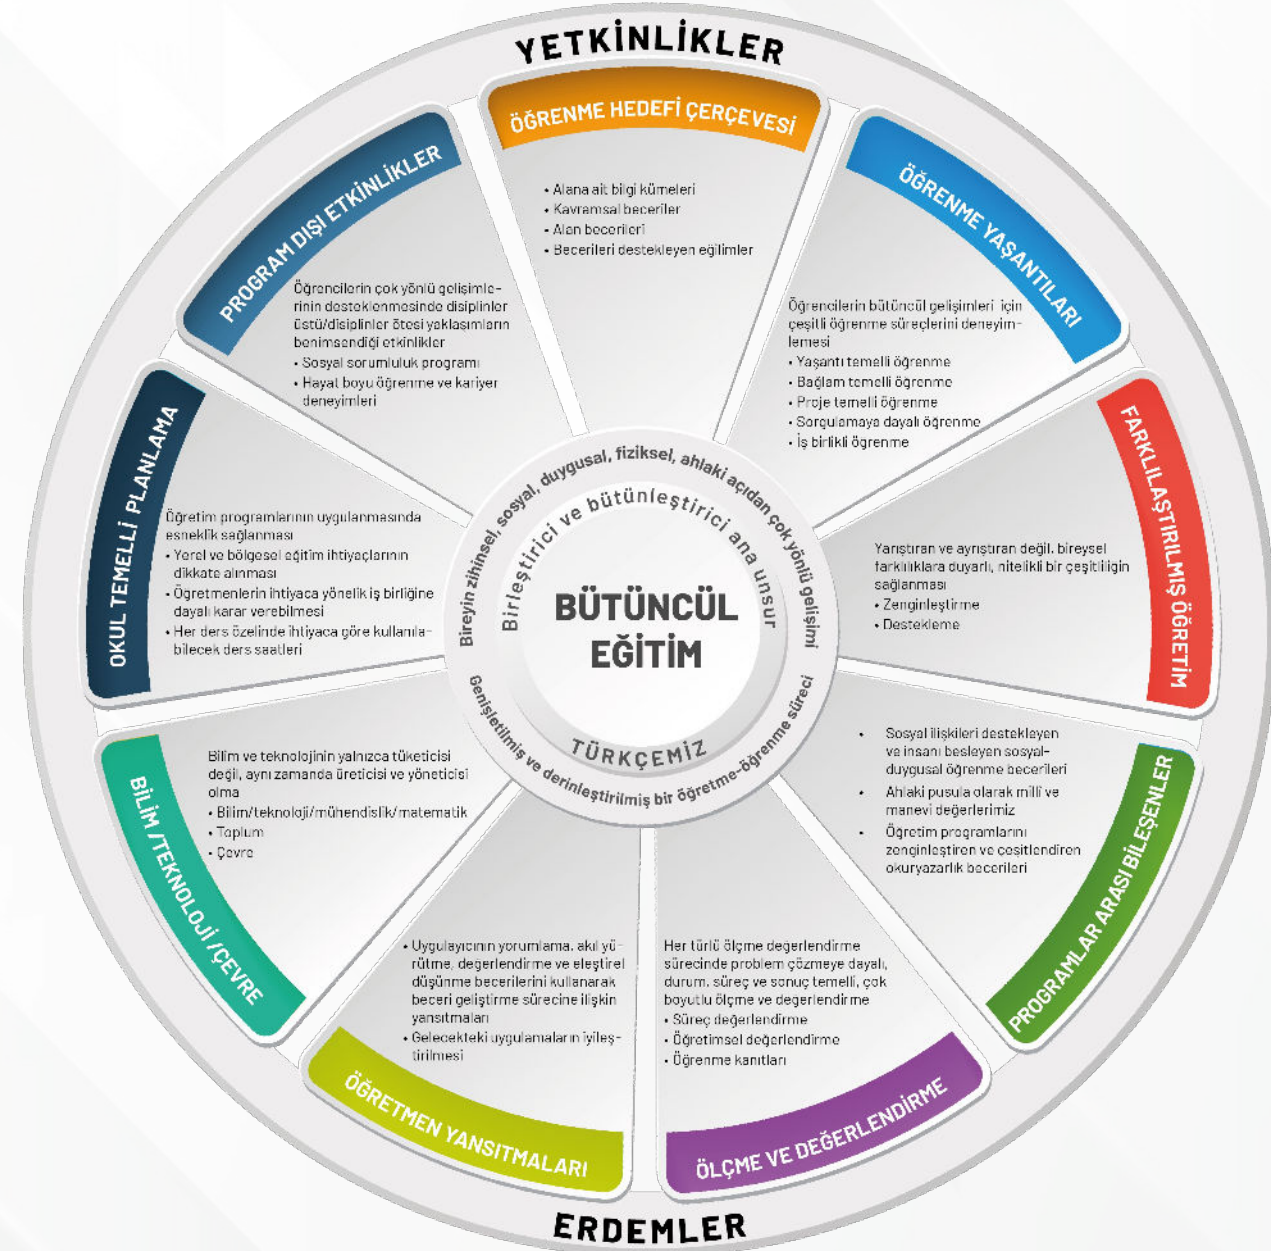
YETKİNLİKLER

ÖĞRENME HEDEFİ ÇERÇEVESİ

• Alana ait bilgi kümeleri
• Kavramsal beceriler
• Alan becerileri
• Becerileri destekleyen eğilimler

ÖĞRENME YAŞANTILARI

Öğrencilerin bütüncül gelişimleri için çeşitli öğrenme süreçlerini deneyimlemesi
• Yaşantı temelli öğrenme
• Bağlam temelli öğrenme
• Proje temelli öğrenme
• Sorgulamaya dayalı öğrenme
• İş birlikli öğrenme

FARKLILAŞTIRILMIŞ ÖĞRETİM

Yarıştıran ve ayrıştıran değil, bireysel farklılıklara duyarlı, nitelikli bir çeşitliliğin sağlanması
• Zenginleştirme
• Destekleme

PROGRAMLAR ARASI BİLEŞENLER

• Sosyal ilişkileri destekleyen ve insanı besleyen sosyal-duygusal öğrenme becerileri
• Ahlaki pusula olarak millî ve manevi değerlerimiz
• Öğretim programlarını zenginleştiren ve çeşitlendiren okuryazarlık becerileri

ÖLÇME VE DEĞERLENDİRME

Her türlü ölçme değerlendirme sürecinde problem çözmeye dayalı, durum, süreç ve sonuç temelli, çok boyutlu ölçme ve değerlendirme
• Süreç değerlendirme
• Öğretimsel değerlendirme
• Öğrenme kanıtları

ÖĞRETMEN YANSITMALARI

• Uygulayıcının yorumlama, akıl yürütme, değerlendirme ve eleştirel düşünme becerilerini kullanarak beceri geliştirme sürecine ilişkin yansıtmaları
• Gelecekteki uygulamaların iyileştirilmesi

BİLİM /TEKNOLOJİ /ÇEVRE

Bilim ve teknolojinin yalnızca tüketicisi değil, aynı zamanda üreticisi ve yöneticisi olma
• Bilim/teknoloji/mühendislik/matematik
• Toplum
• Çevre

OKUL TEMELLİ PLANLAMA

Öğretim programlarının uygulanmasında esneklik sağlanması
• Yerel ve bölgesel eğitim ihtiyaçlarının dikkate alınması
• Öğretmenlerin ihtiyaca yönelik iş birliğine dayalı karar verebilmesi
• Her ders özelinde ihtiyaca göre kullanılabilecek ders saatleri

PROGRAM DIŞI ETKİNLİKLER

Öğrencilerin çok yönlü gelişimlerinin desteklenmesinde disiplinler üstü/disiplinler ötesi yaklaşımların benimsendiği etkinlikler
• Sosyal sorumluluk programı
• Hayat boyu öğrenme ve kariyer deneyimleri

Bireyin zihinsel, sosyal, duygusal, fiziksel, ahlaki açıdan çok yönlü gelişimi

Birleştirici ve bütünleştirici ana unsur

BÜTÜNCÜL EĞİTİM

TÜRKÇEMİZ

Genişletilmiş ve derinleştirilmiş bir öğretme-öğrenme süreci

ERDEMLER